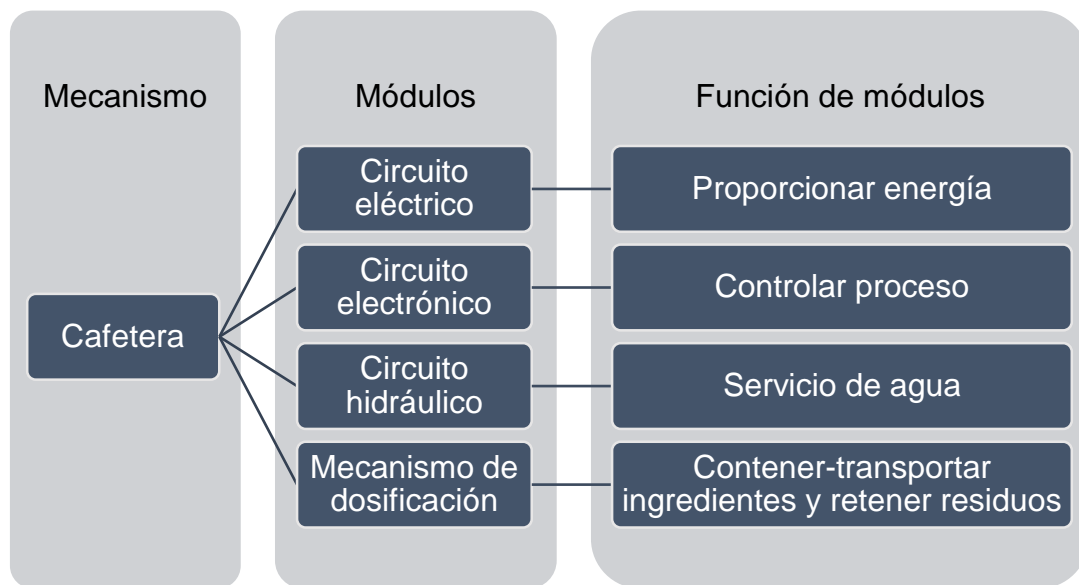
Mecanismo

Cafetera

Módulos

Circuito eléctrico

Circuito electrónico

Circuito hidráulico

Mecanismo de dosificación

Función de módulos

Proporcionar energía

Controlar proceso

Servicio de agua

Contener-transportar ingredientes y retener residuos